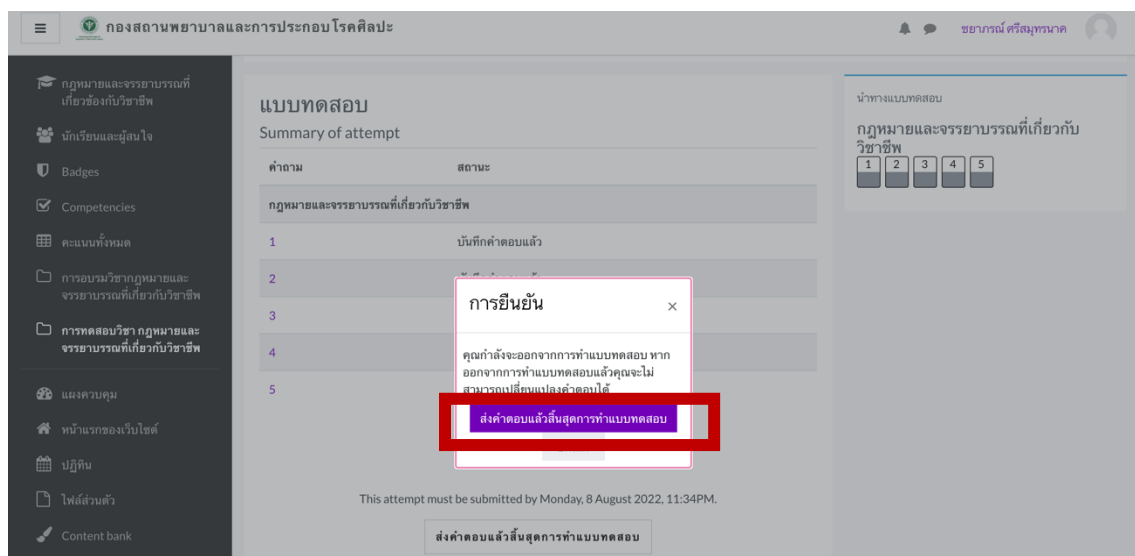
กองสถานพยาบาลและการประกอบโรคศิลปะ

ชยาภรณ์ ศรีสมุทรนาค

กฎหมายและจรรยาบรรณที่เกี่ยวข้องกับวิชาชีพ
นักเรียนและผู้สนใจ
Badges
Competencies
คะแนนทั้งหมด
การอบรมวิชากฎหมายและจรรยาบรรณที่เกี่ยวกับวิชาชีพ
การทดสอบวิชา กฎหมายและจรรยาบรรณที่เกี่ยวกับวิชาชีพ
แผงควบคุม
หน้าแรกของเว็บไซต์
ปฏิทิน
ไฟล์ส่วนตัว
Content bank

แบบทดสอบ
Summary of attempt

| คำถาม | สถานะ |
|---|---|
| กฎหมายและจรรยาบรรณที่เกี่ยวกับวิชาชีพ | |
| 1 | บันทึกคำตอบแล้ว |
| 2 | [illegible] |
| 3 | |
| 4 | |
| 5 | |

การยืนยัน ×

คุณกำลังจะออกจากการทำแบบทดสอบ หากออกจากการทำแบบทดสอบแล้วคุณจะไม่สามารถเปลี่ยนแปลงคำตอบได้

ส่งคำตอบแล้วสิ้นสุดการทำแบบทดสอบ

This attempt must be submitted by Monday, 8 August 2022, 11:34PM.

ส่งคำตอบแล้วสิ้นสุดการทำแบบทดสอบ

นำทางแบบทดสอบ
กฎหมายและจรรยาบรรณที่เกี่ยวกับวิชาชีพ
1 2 3 4 5